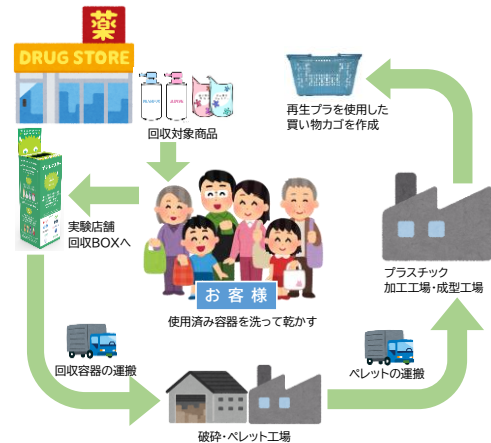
薬
DRUG STORE

回収対象商品

再生プラを使用した
買い物カゴを作成

実験店舗
回収BOXへ

お客様

使用済み容器を洗って乾かす

プラスチック
加工工場・成型工場

回収容器の運搬

ペレットの運搬

破砕・ペレット工場